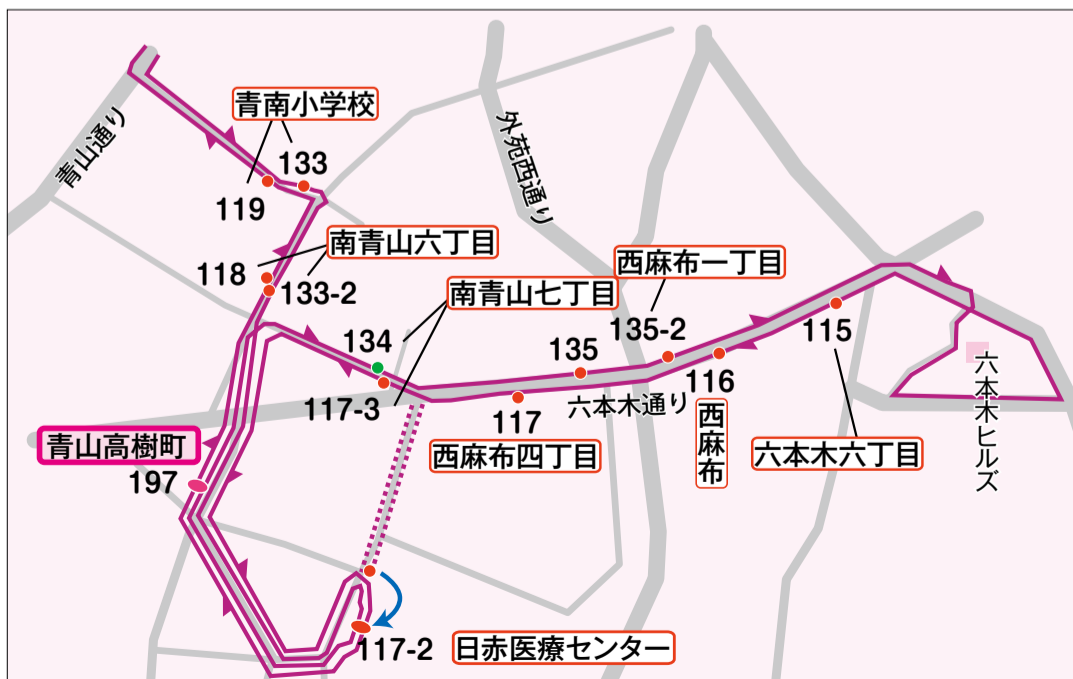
青山通り
青南小学校
133
119
外苑西通り
南青山六丁目
118
133-2
南青山七丁目
西麻布一丁目
134
135
135-2
115
116
117-3
117
六本木通り
西麻布
六本木ヒルズ
青山高樹町
西麻布四丁目
六本木六丁目
197
117-2
日赤医療センター